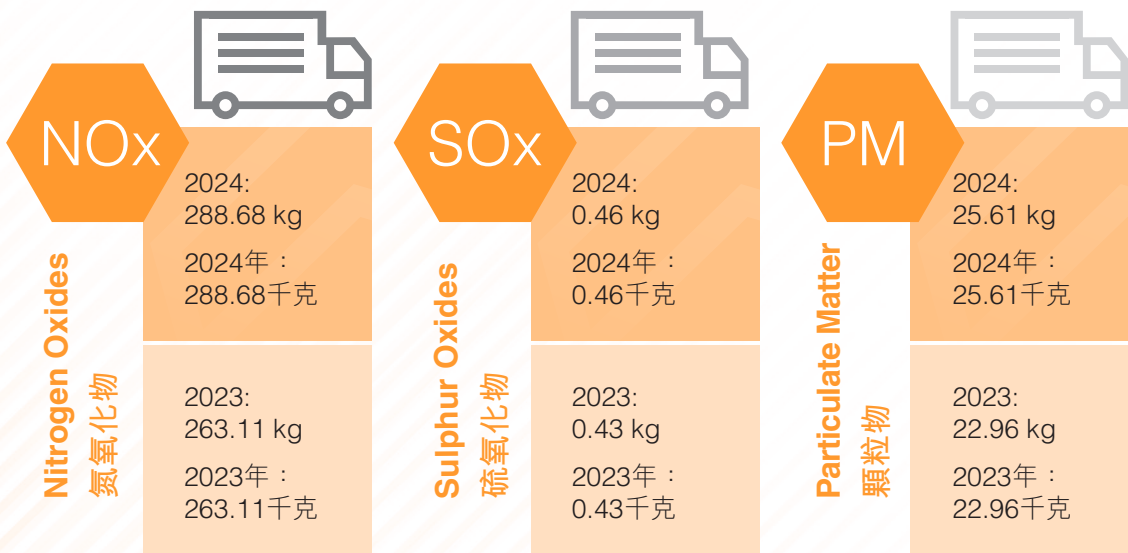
NOx

Nitrogen Oxides
氮氧化物

2024:
288.68 kg

2024年：
288.68千克

2023:
263.11 kg

2023年：
263.11千克

SOx

Sulphur Oxides
硫氧化物

2024:
0.46 kg

2024年：
0.46千克

2023:
0.43 kg

2023年：
0.43千克

PM

Particulate Matter
顆粒物

2024:
25.61 kg

2024年：
25.61千克

2023:
22.96 kg

2023年：
22.96千克